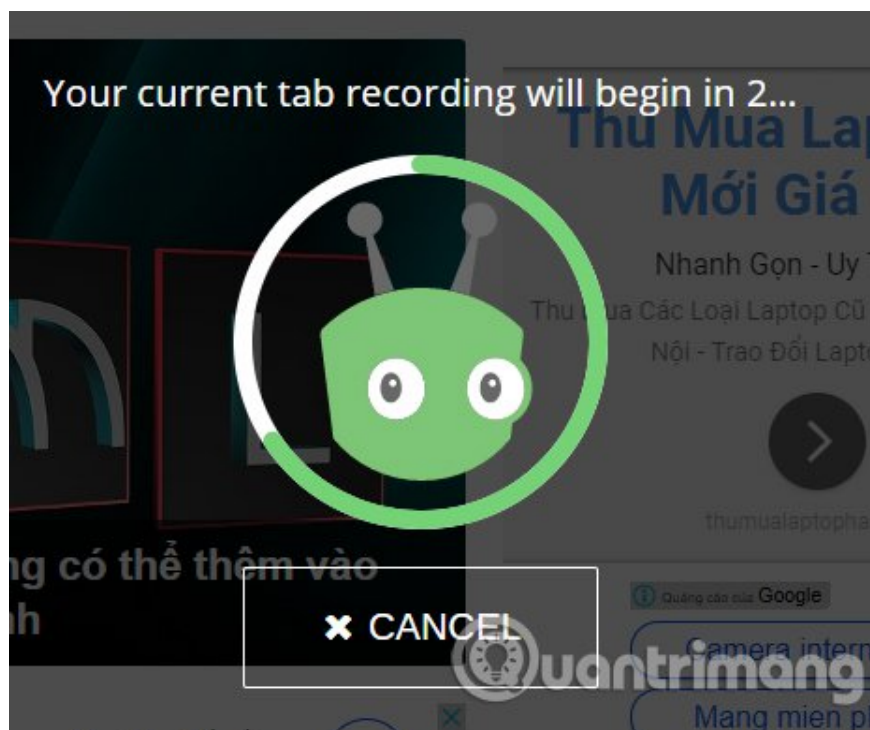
Your current tab recording will begin in 2...

Thu Mua Lap
Mới Giá

Nhanh Gọn - Uy T

Thu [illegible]a Các Loại Laptop Cũ
Nội - Trao Đổi Lapto

thumualaptopha

ng có thể thêm vào
nh

✖ CANCEL

Quảng cáo của Google

Camera intern

Mang mien ph

Quantrimang